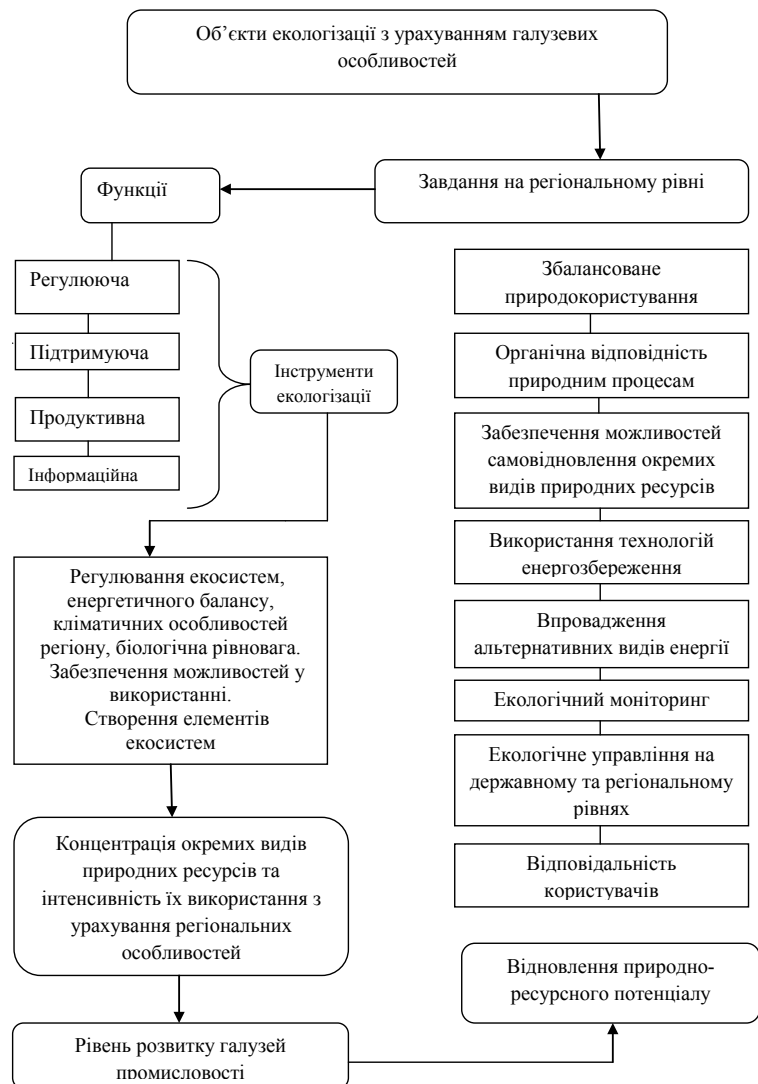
Об’єкти екологізації з урахуванням галузевих особливостей

Завдання на регіональному рівні

Функції

Регулююча

Підтримуюча

Продуктивна

Інформаційна

Інструменти екологізації

Регулювання екосистем, енергетичного балансу, кліматичних особливостей регіону, біологічна рівновага. Забезпечення можливостей у використанні. Створення елементів екосистем

Концентрація окремих видів природних ресурсів та інтенсивність їх використання з урахування регіональних особливостей

Рівень розвитку галузей промисловості

Збалансоване природокористування

Органічна відповідність природним процесам

Забезпечення можливостей самовідновлення окремих видів природних ресурсів

Використання технологій енергозбереження

Впровадження альтернативних видів енергії

Екологічний моніторинг

Екологічне управління на державному та регіональному рівнях

Відповідальність користувачів

Відновлення природно-ресурсного потенціалу